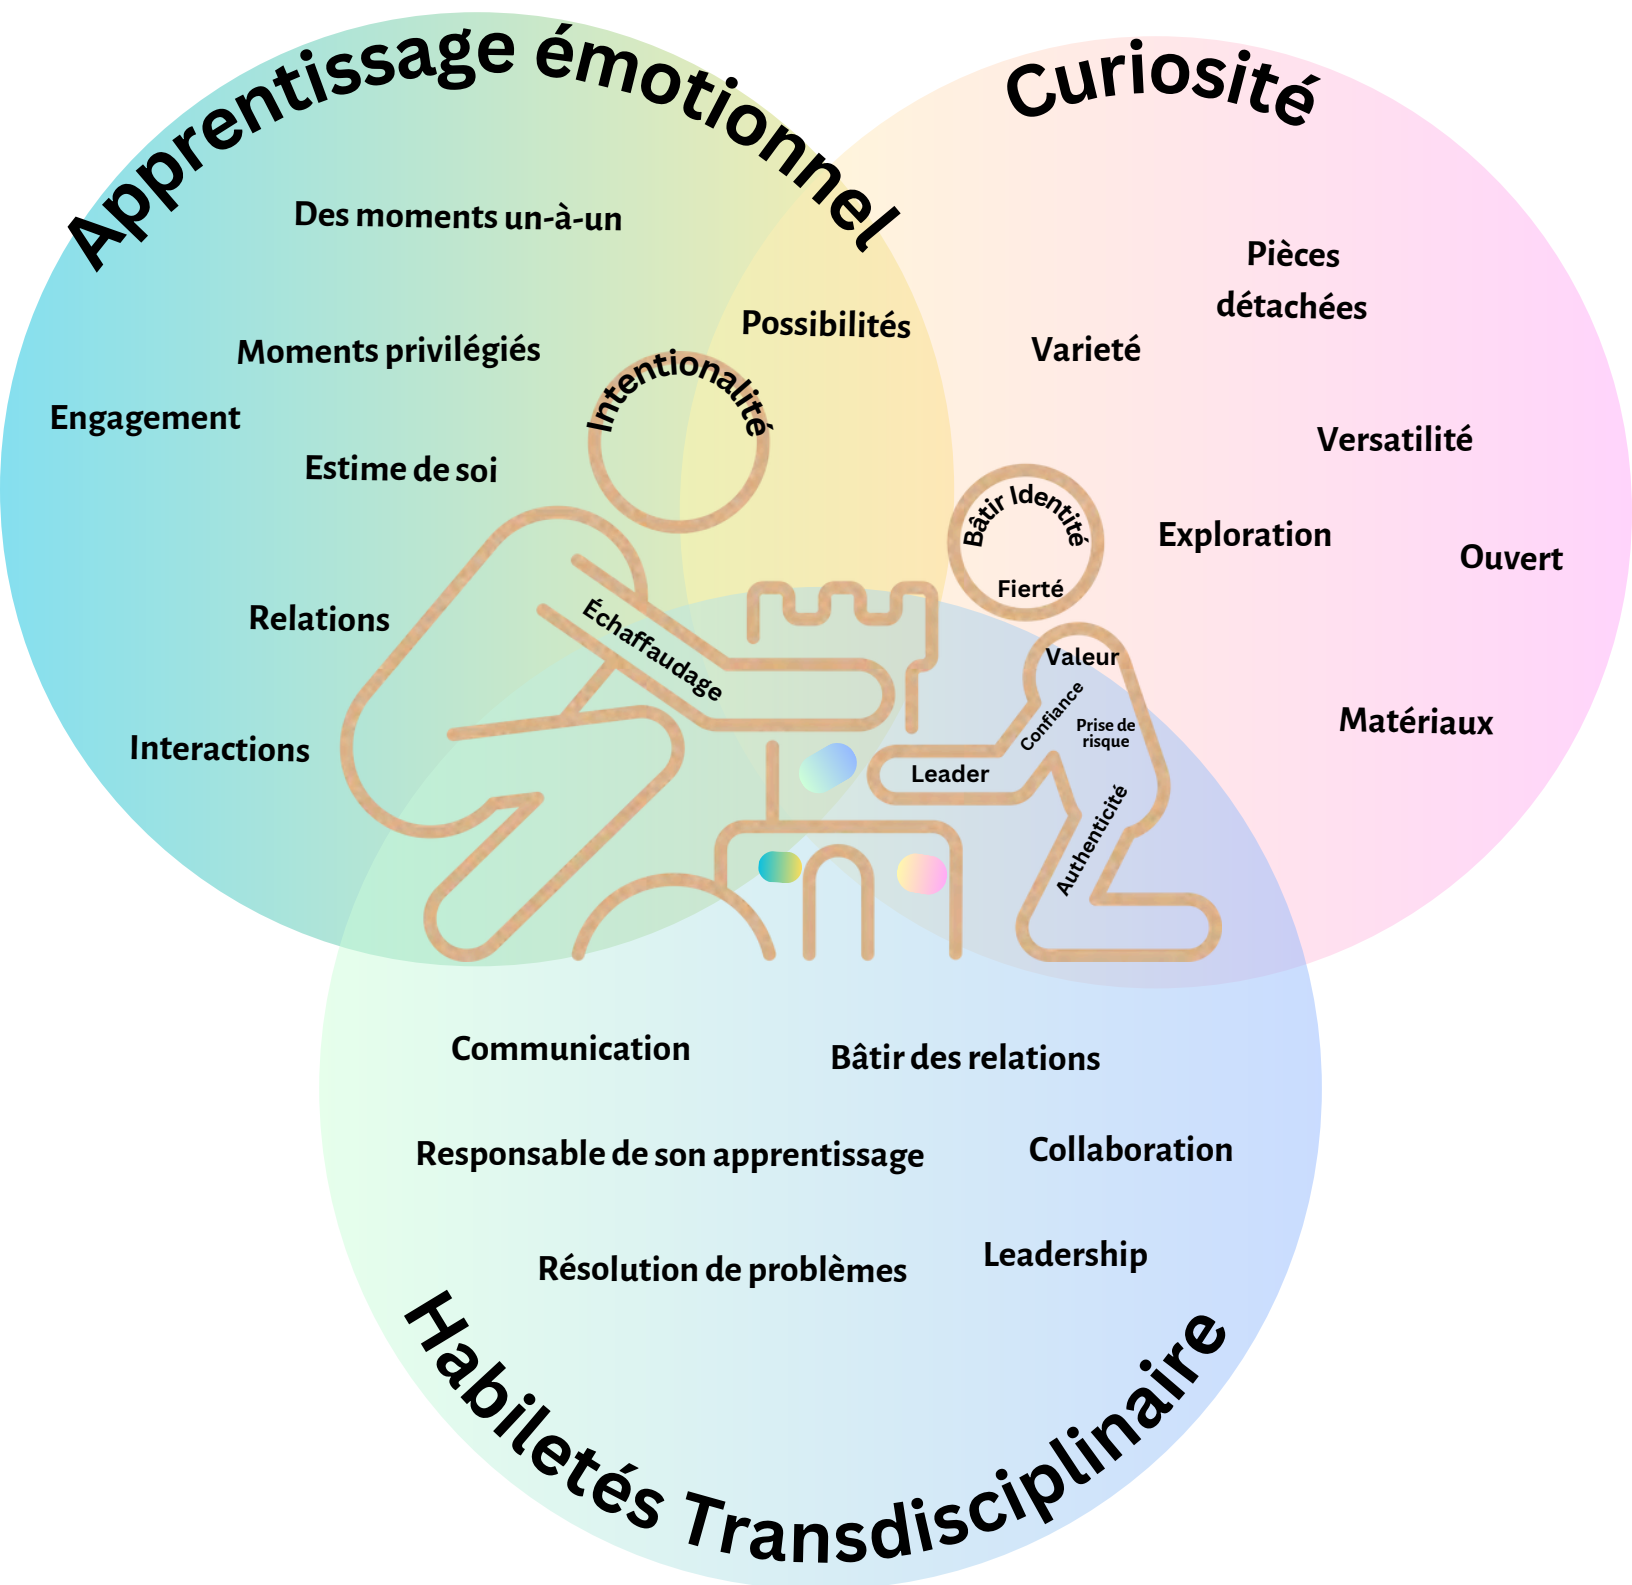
Apprentissage émotionnel

Curiosité

Des moments un-à-un

Possibilités

Pièces détachées

Varieté

Moments privilégiés

Intentionnalité

Engagement

Versatilité

Estime de soi

Bâtir Identité

Exploration

Ouvert

Fierté

Relations

Échaffaudage

Valeur

Confiance

Prise de risque

Matériaux

Interactions

Leader

Authenticité

Communication

Bâtir des relations

Responsable de son apprentissage

Collaboration

Résolution de problèmes

Leadership

Habiletés Transdisciplinaire